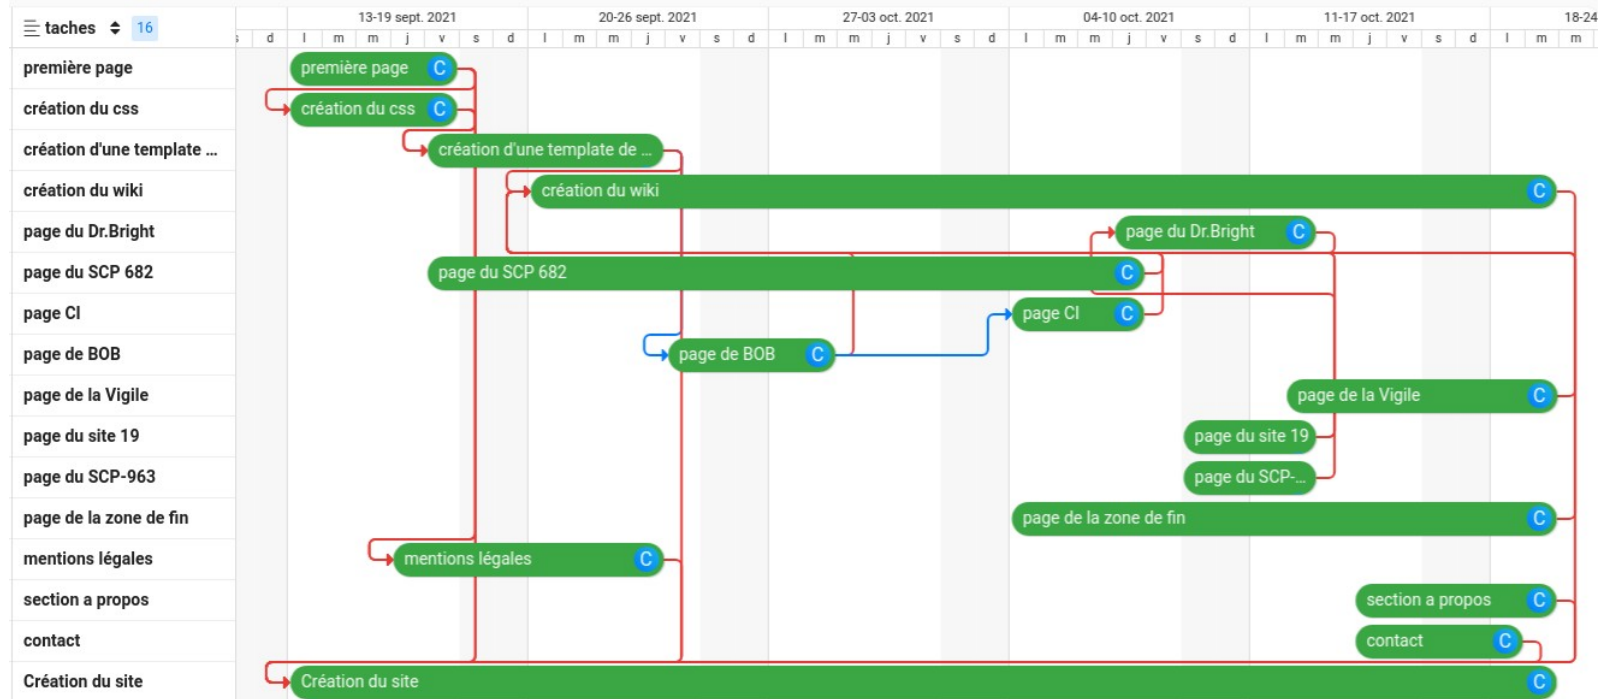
taches 16

13-19 sept. 2021 | 20-26 sept. 2021 | 27-03 oct. 2021 | 04-10 oct. 2021 | 11-17 oct. 2021 | 18-24

d l m m j v s d l m m j v s d l m m j v s d l m m j v s d l m m j v s d l m m

première page
création du css
création d'une template ...
création du wiki
page du Dr.Bright
page du SCP 682
page CI
page de BOB
page de la Vigile
page du site 19
page du SCP-963
page de la zone de fin
mentions légales
section a propos
contact
Création du site

première page C
création du css C
création d'une template de ...
création du wiki C
page du Dr.Bright C
page du SCP 682 C
page CI C
page de BOB C
page de la Vigile C
page du site 19
page du SCP-...
page de la zone de fin C
mentions légales C
section a propos C
contact C
Création du site C